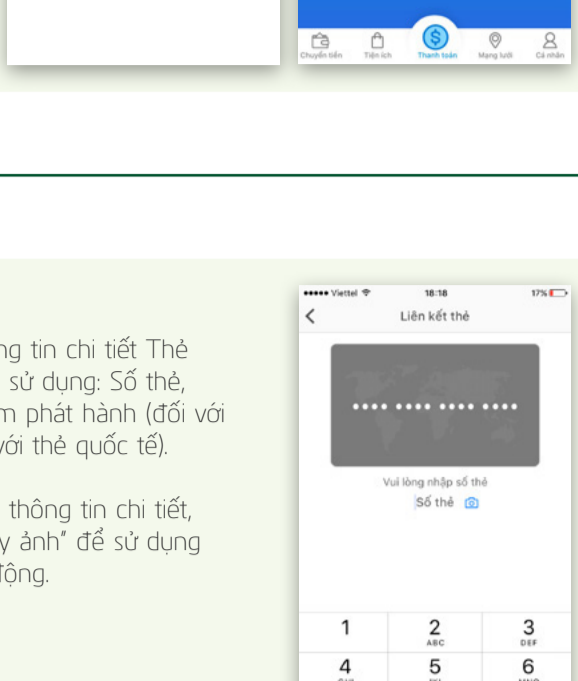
Chuyển tiền Tiện ích Thanh toán Mạng lưới Cá nhân

ng tin chi tiết Thẻ sử dụng: Số thẻ, m phát hành (đối với với thẻ quốc tế).

thông tin chi tiết, y ảnh" để sử dụng động.

••••• Viettel 18:18 17%

Liên kết thẻ

•••• •••• •••• ••••

Vui lòng nhập số thẻ

Số thẻ

1
2 ABC
3 DEF
4
5
6